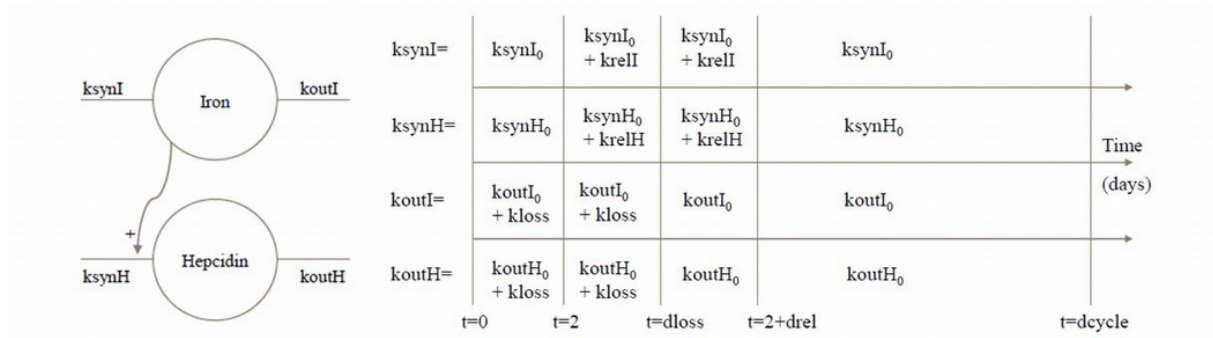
ksynI

Iron

koutI

+

ksynH

Hepcidin

koutH

| | | | | |
|---|---|---|---|---|
| ksynI= | ksynI$_0$ | ksynI$_0$ + krelI | ksynI$_0$ + krelI | ksynI$_0$ |
| ksynH= | ksynH$_0$ | ksynH$_0$ + krelH | ksynH$_0$ + krelH | ksynH$_0$ |
| koutI= | koutI$_0$ + kloss | koutI$_0$ + kloss | koutI$_0$ | koutI$_0$ |
| koutH= | koutH$_0$ + kloss | koutH$_0$ + kloss | koutH$_0$ | koutH$_0$ |

Time (days)

t=0 t=2 t=dloss t=2+drel t=dcycle